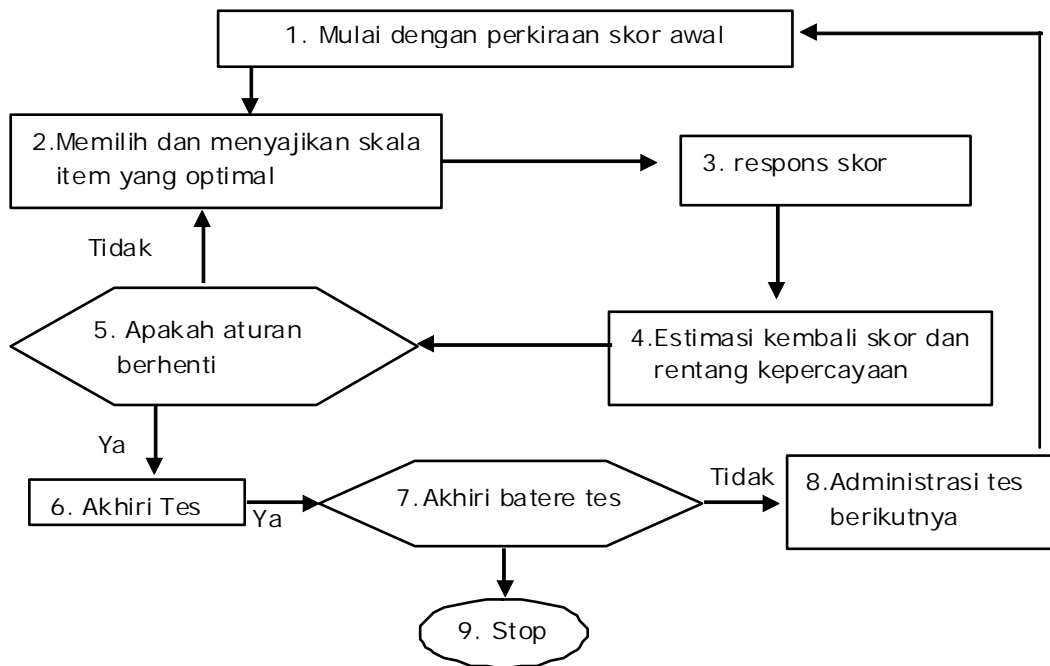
1. Mulai dengan perkiraan skor awal

2.Memilih dan menyajikan skala item yang optimal

3. respons skor

Tidak

5. Apakah aturan berhenti

4.Estimasi kembali skor dan rentang kepercayaan

Ya

6. Akhiri Tes

Ya

7.Akhiri batere tes

Tidak

8.Administrasi tes berikutnya

9. Stop